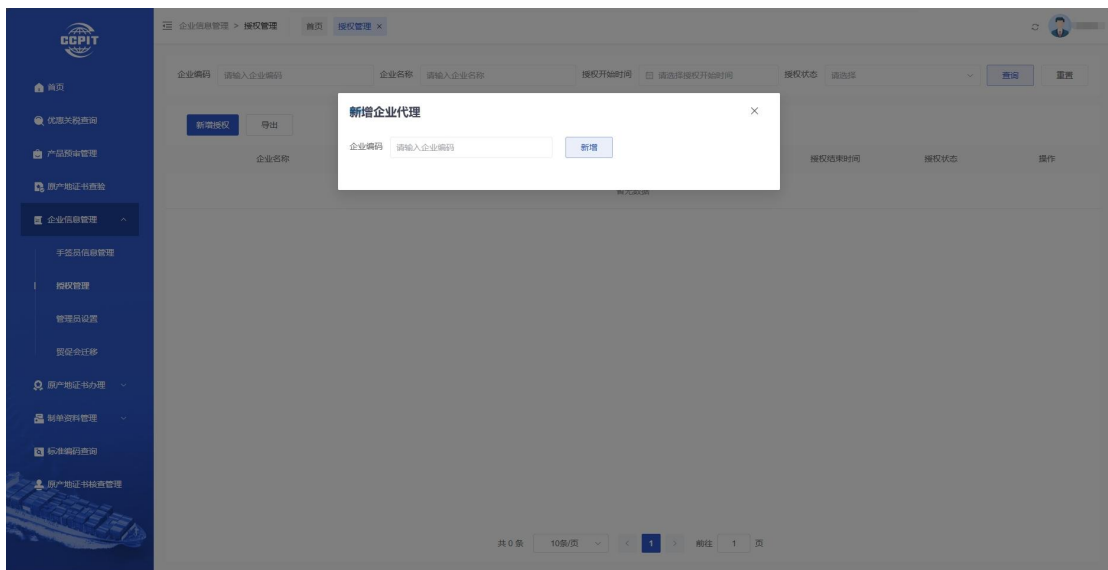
CCPIT

首页

优惠关税查询

产品预审管理

原产地证书查验

企业信息管理

手签员信息管理

授权管理

管理员设置

贸促会迁移

原产地证书办理

制单资料管理

标准编码查询

原产地证书核查管理

企业信息管理 > 授权管理

首页 授权管理 ×

企业编码 请输入企业编码 企业名称 请输入企业名称 授权开始时间 请选择授权开始时间 授权状态 请选择 查询 重置

新增授权 导出

企业名称 授权结束时间 授权状态 操作

暂无数据

新增企业代理 ×

企业编码 请输入企业编码 新增

共 0 条 10条/页 1 前往 1 页